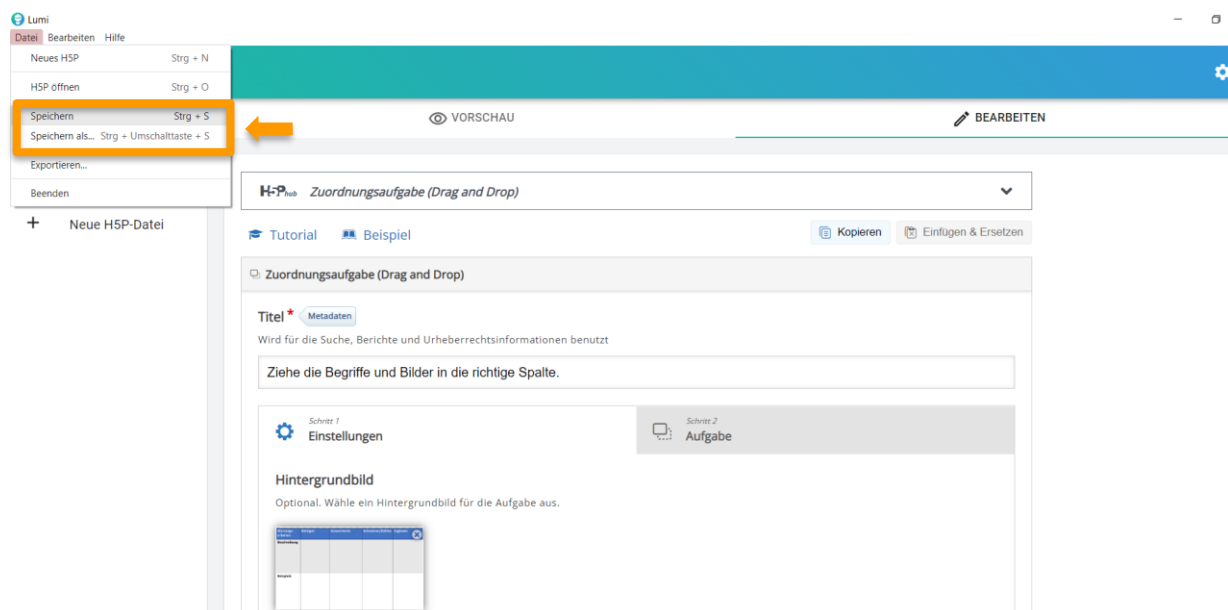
Lumi
Datei Bearbeiten Hilfe

Neues H5P Strg + N
H5P öffnen Strg + O
Speichern Strg + S
Speichern als... Strg + Umschalttaste + S
Exportieren...
Beenden

+ Neue H5P-Datei

VORSCHAU
BEARBEITEN

H5P hub Zuordnungsaufgabe (Drag and Drop)

Tutorial Beispiel Kopieren Einfügen & Ersetzen

Zuordnungsaufgabe (Drag and Drop)

Titel * Metadaten
Wird für die Suche, Berichte und Urheberrechtsinformationen benutzt

Ziehe die Begriffe und Bilder in die richtige Spalte.

Schritt 1
Einstellungen

Schritt 2
Aufgabe

Hintergrundbild
Optional. Wähle ein Hintergrundbild für die Aufgabe aus.

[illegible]